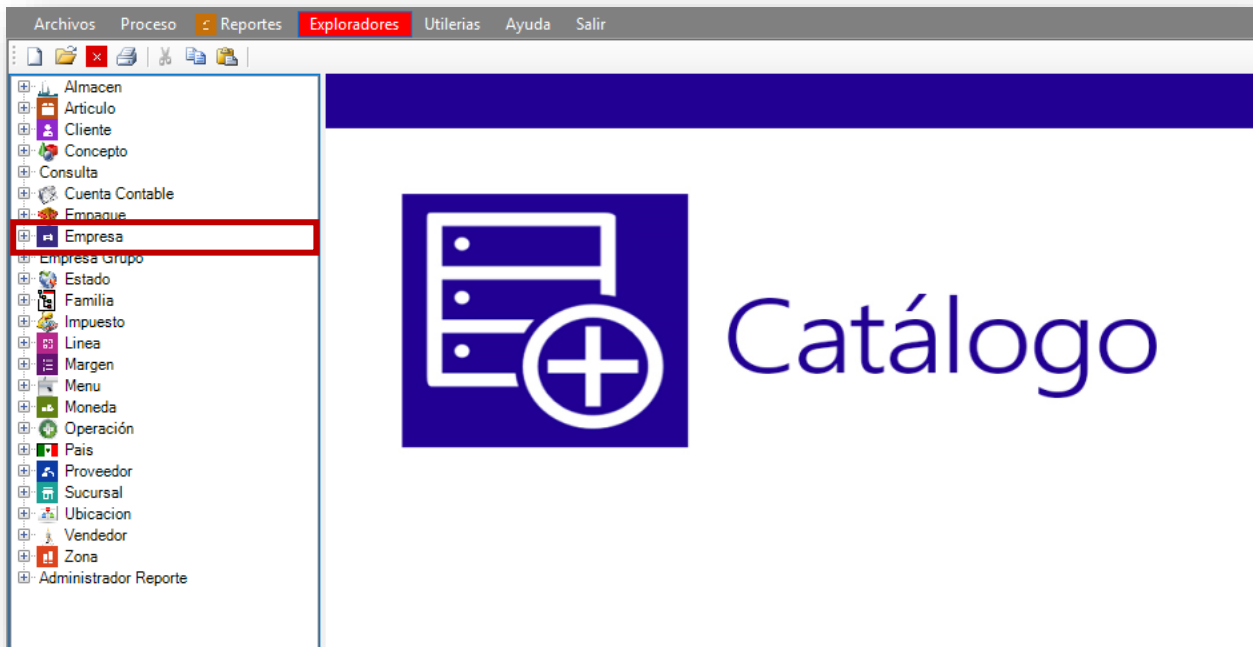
Archivos Proceso Reportes Exploradores Utilerias Ayuda Salir

Almacen
Articulo
Cliente
Concepto
Consulta
Cuenta Contable
Empaque
Empresa
Empresa Grupo
Estado
Familia
Impuesto
Linea
Margen
Menu
Moneda
Operación
Pais
Proveedor
Sucursal
Ubicacion
Vendedor
Zona
Administrador Reporte

Catálogo